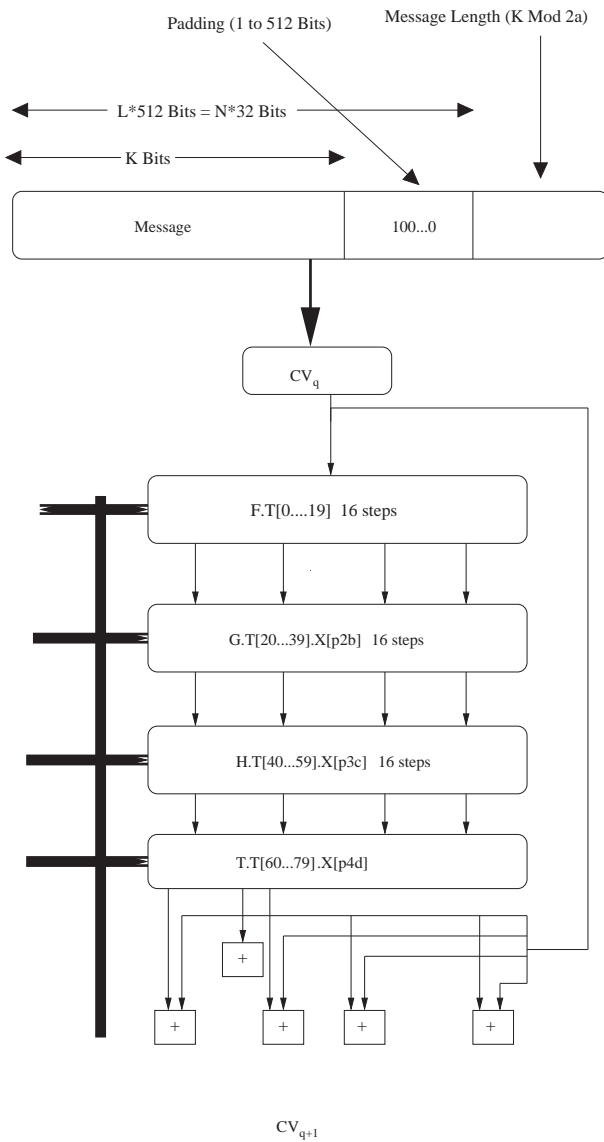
Padding (1 to 512 Bits)

Message Length (K Mod 2a)

L*512 Bits = N*32 Bits

K Bits

Message

100...0

$CV_q$

F.T[0....19] 16 steps

G.T[20...39].X[p2b] 16 steps

H.T[40...59].X[p3c] 16 steps

T.T[60...79].X[p4d]

+

+

+

+

+

$CV_{q+1}$